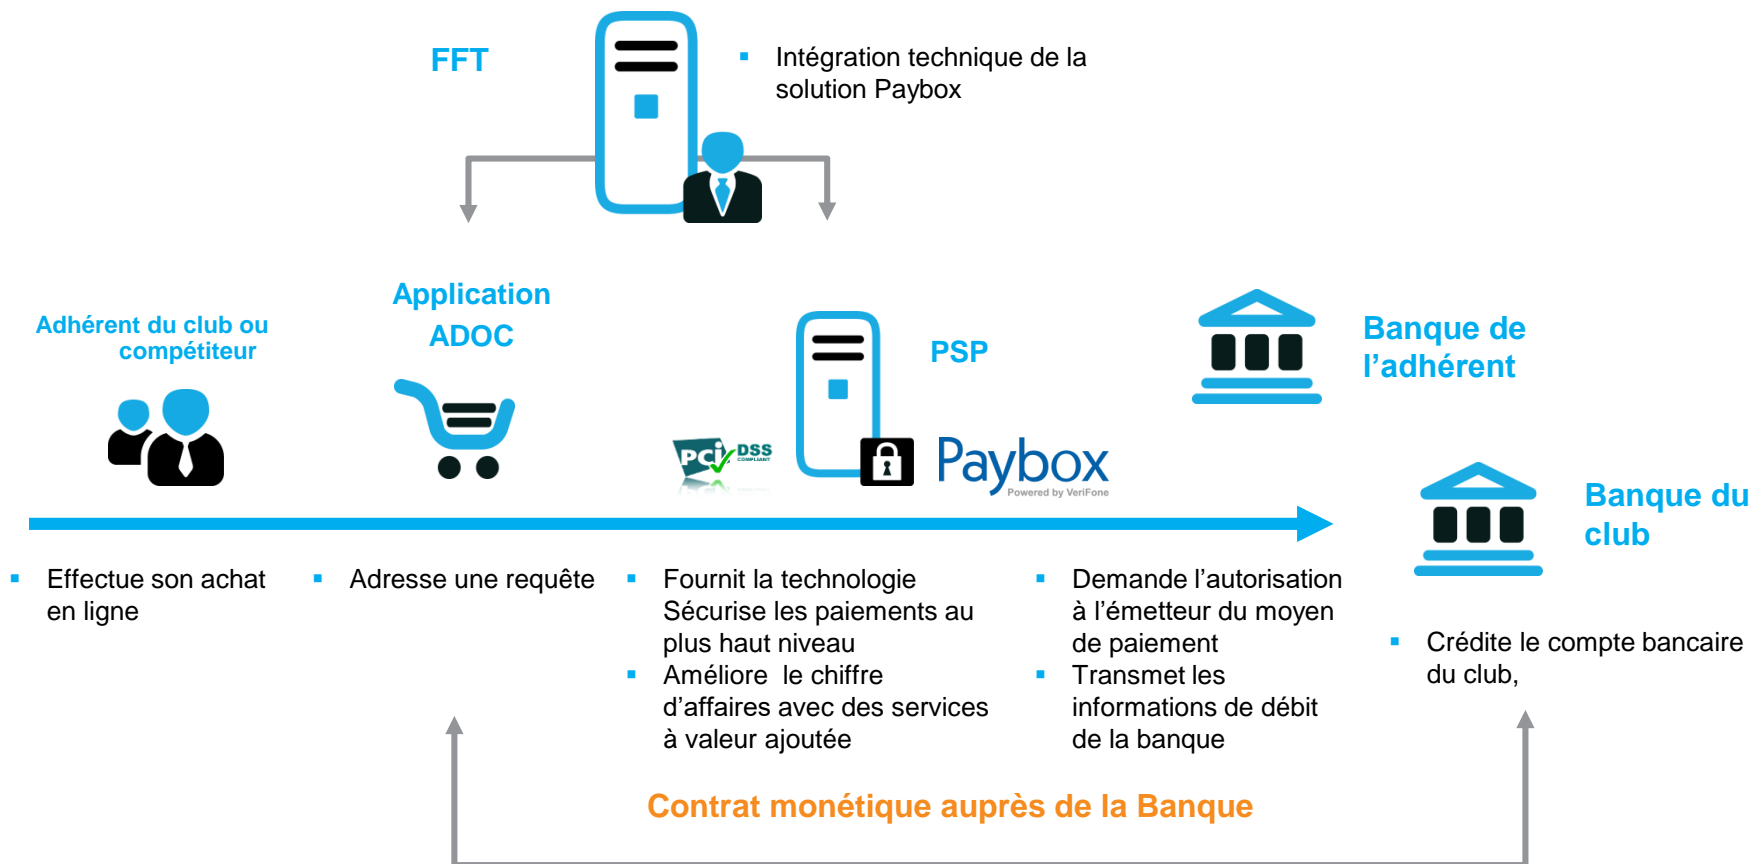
FFT

Intégration technique de la solution Paybox

Application ADOC

Adhérent du club ou compétiteur

PSP

Banque de l'adhérent

PCI DSS COMPLIANT

Paybox
Powered by VeriFone

Banque du club

Effectue son achat en ligne

Adresse une requête

Fournit la technologie Sécurise les paiements au plus haut niveau

Améliore le chiffre d'affaires avec des services à valeur ajoutée

Demande l'autorisation à l'émetteur du moyen de paiement

Transmet les informations de débit de la banque

Crédite le compte bancaire du club,

Contrat monétique auprès de la Banque